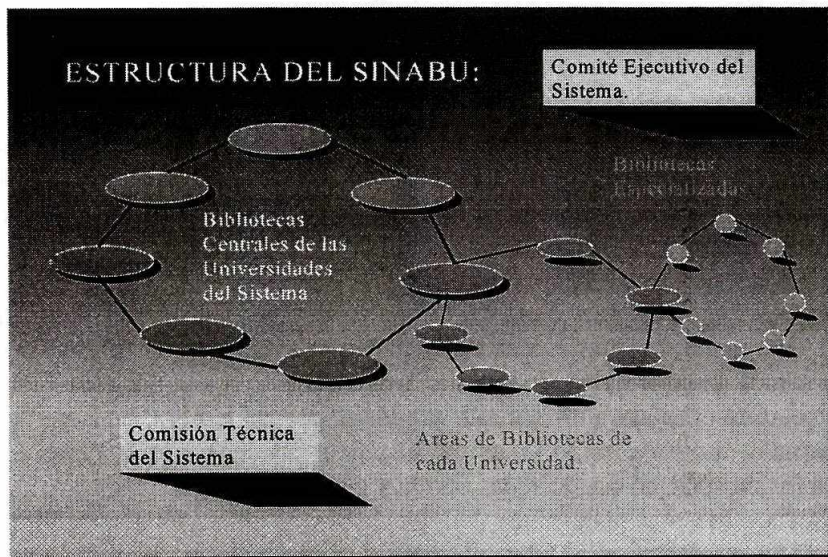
ESTRUCTURA DEL SINABU:

Comité Ejecutivo del Sistema.

Bibliotecas Especializadas

Bibliotecas Centrales de las Universidades del Sistema

Comisión Técnica del Sistema

Areas de Bibliotecas de cada Universidad.